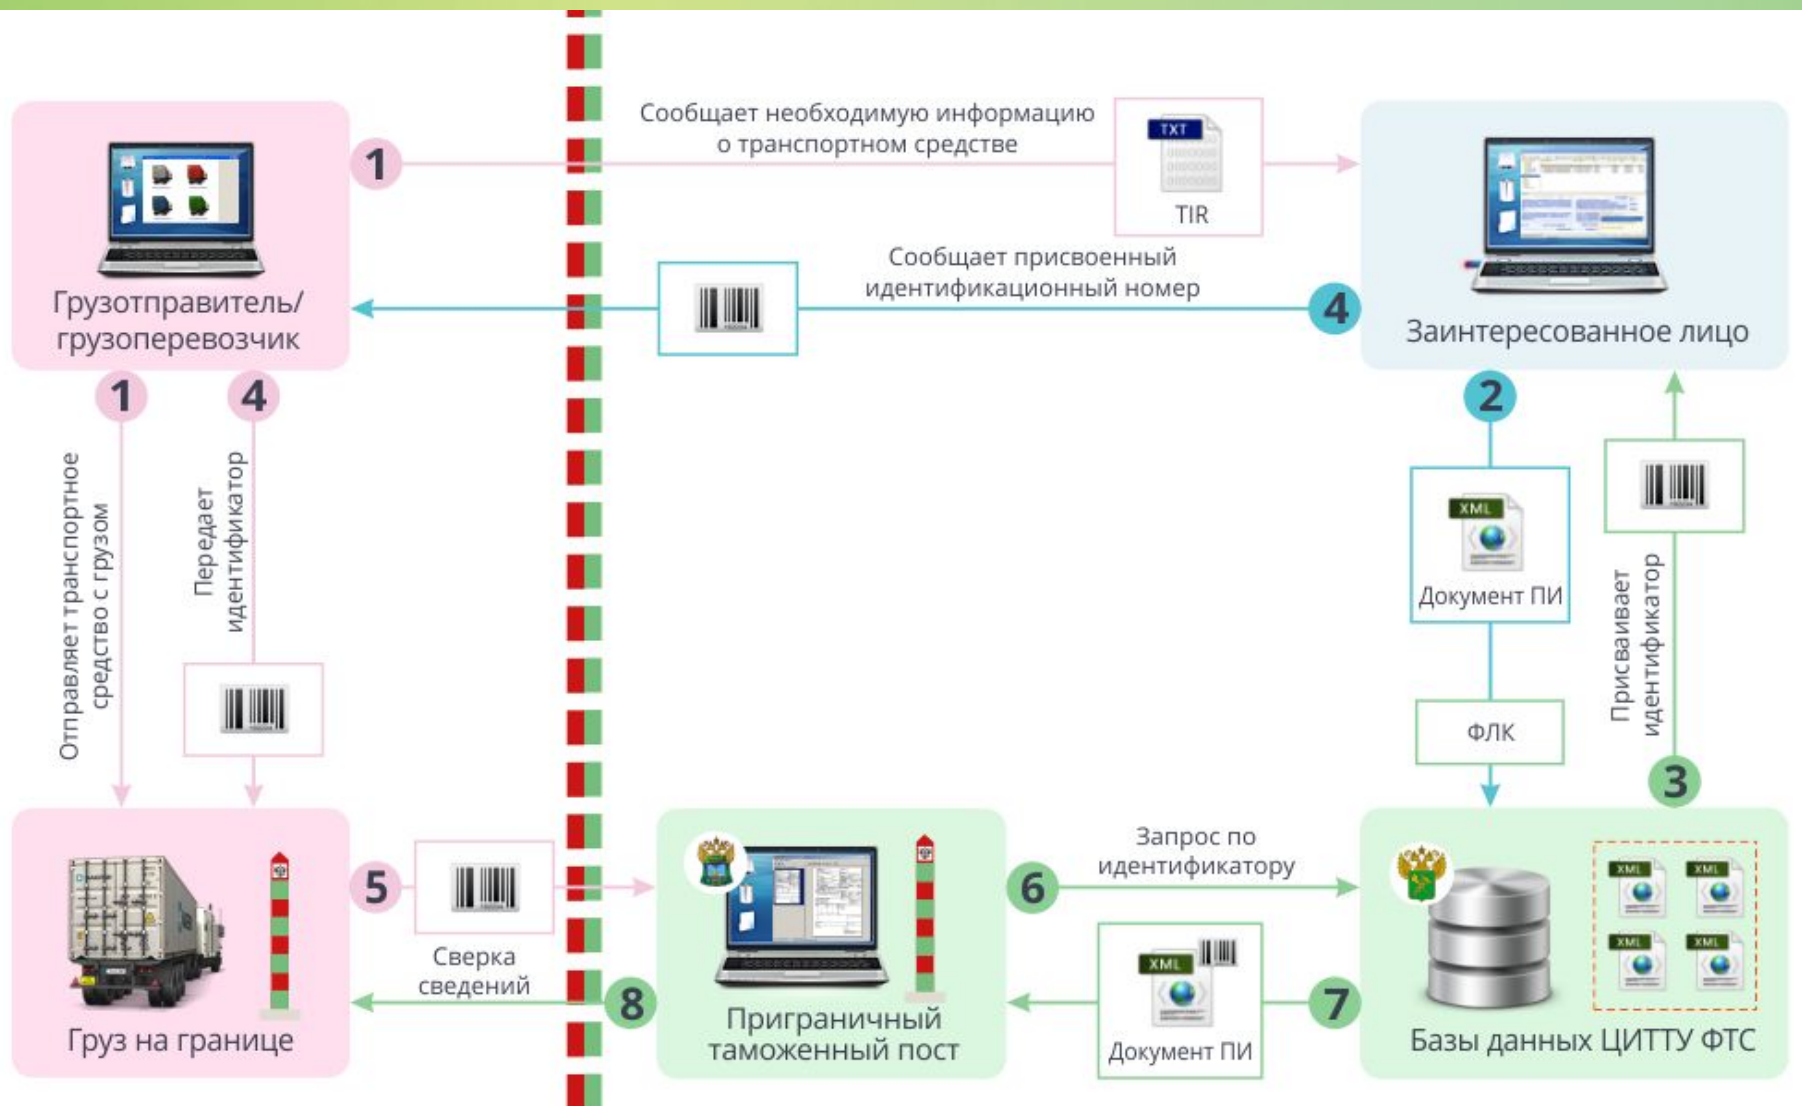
1

Сообщает необходимую информацию о транспортном средстве

TXT

TIR

Грузотправитель/ грузоперевозчик

Сообщает присвоенный идентификационный номер

4

Заинтересованное лицо

1

4

Отправляет транспортное средство с грузом

Передает идентификатор

2

XML

Документ ПИ

ФЛК

Присваивает идентификатор

3

5

Сверка сведений

8

Приграничный таможенный пост

6

Запрос по идентификатору

XML

Документ ПИ

7

XML

XML

XML

XML

Базы данных ЦИТТУ ФТС

Груз на границе